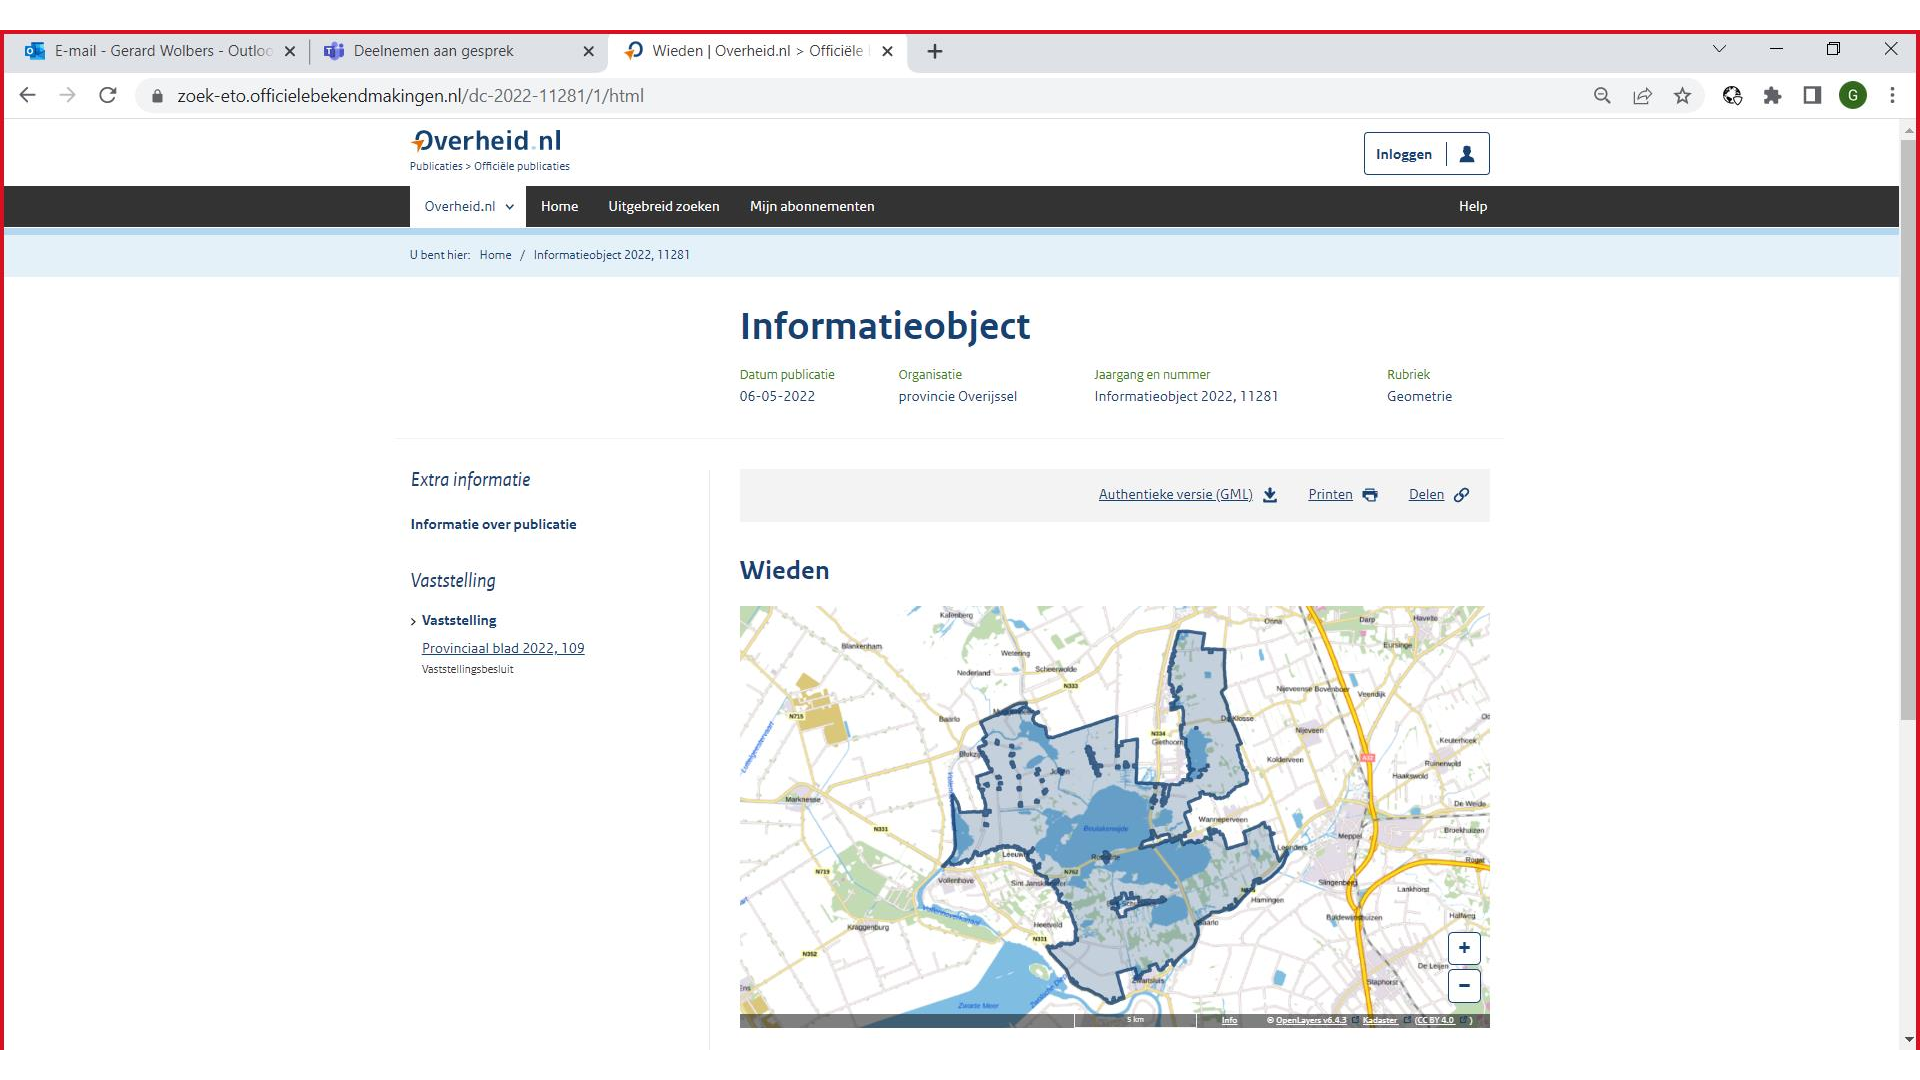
E-mail - Gerard Wolbers - Outloo ×
Deelnemen aan gesprek ×
Wieden | Overheid.nl > Officiële ×
+

zoek-eto.officielebekendmakingen.nl/dc-2022-11281/1/html

Overheid.nl
Publicaties > Officiële publicaties

Inloggen

Overheid.nl
Home
Uitgebreid zoeken
Mijn abonnementen
Help

U bent hier: Home / Informatieobject 2022, 11281

Informatieobject

| Datum publicatie | Organisatie | Jaargang en nummer | Rubriek |
|---|---|---|---|
| 06-05-2022 | provincie Overijssel | Informatieobject 2022, 11281 | Geometrie |

Extra informatie

Informatie over publicatie

Vaststelling

Vaststelling

Provinciaal blad 2022, 109

Vaststellingsbesluit

Authentieke versie (GML)
Printen
Delen

Wieden

Kallenburg
Blankenham
Wetering
Scheerwolde
Nederland
N333
Baarlo
Blokzijl
Giethoorn
Jonen
Dwarsgracht
De Klosse
Nijeveen
Kolderveen
Havelte
Darp
Uffelte
Eursinge
Nijeveense Bovenboer
Vledder
Ruinen
Koekange
Ruinerwold
Haakswold
De Wijk
Meppel
Wanneperveen
Belterwijde
Beulakerwijde
Leeuwte
Sint Jansklooster
Vollenhove
Marknesse
N331
N762
Heetveld
Kraggenburg
Zwartsluis
Hasselt
Zwarte Meer
Staphorst
Rouveen
De Leijen
IJhorst
Balkbrug
Hamingen
Lankhorst
Halfweg
Baldewijk
N375
N352
N715
N377
N719
Punthorst
Nijeveen
5 km
Info
© OpenLayers v6.4.3 Kadaster (CC BY 4.0)
+
−